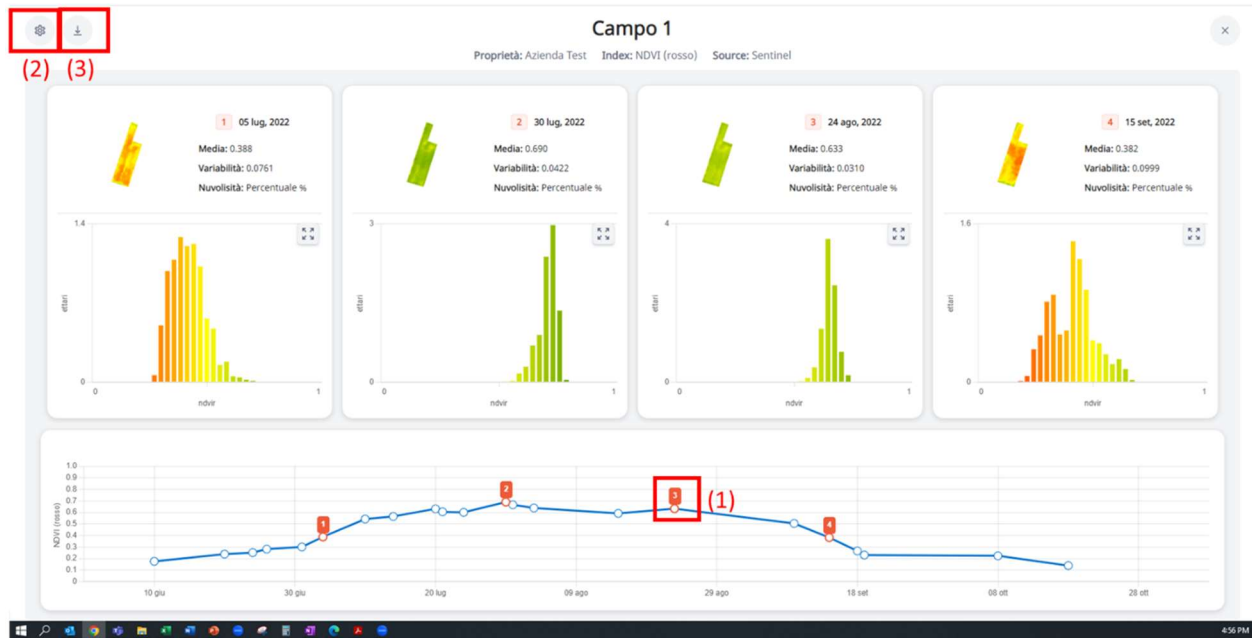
(2) (3)

Campo 1

Proprietà: Azienda Test Index: NDVI (rosso) Source: Sentinel

1 05 lug, 2022
Media: 0.388
Variabilità: 0.0761
Nuvolisità: Percentuale %

1.4
ettari
0
0 ndvir 1

2 30 lug, 2022
Media: 0.690
Variabilità: 0.0422
Nuvolisità: Percentuale %

3
ettari
0
0 ndvir 1

3 24 ago, 2022
Media: 0.633
Variabilità: 0.0310
Nuvolisità: Percentuale %

4
ettari
0
0 ndvir 1

4 15 set, 2022
Media: 0.382
Variabilità: 0.0999
Nuvolisità: Percentuale %

1.6
ettari
0
0 ndvir 1

1.0
0.9
0.8
0.7
0.6
0.5
0.4
0.3
0.2
0.1
0
NDVI (rosso)
1 2 3 (1) 4
10 giu 30 giu 20 lug 09 ago 29 ago 18 set 08 ott 28 ott

4:56 PM